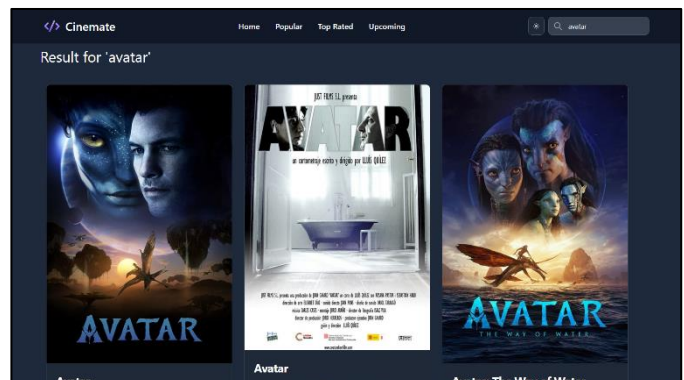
</> Cinemate

Home Popular Top Rated Upcoming

avatar

Result for 'avatar'

AVATAR

JUST FILMS S.L. presenta

AVATAR

un cortometraje escrito y dirigido por LLUIS QUILEZ

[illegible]

Avatar

AVATAR
THE WAY OF WATER

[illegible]